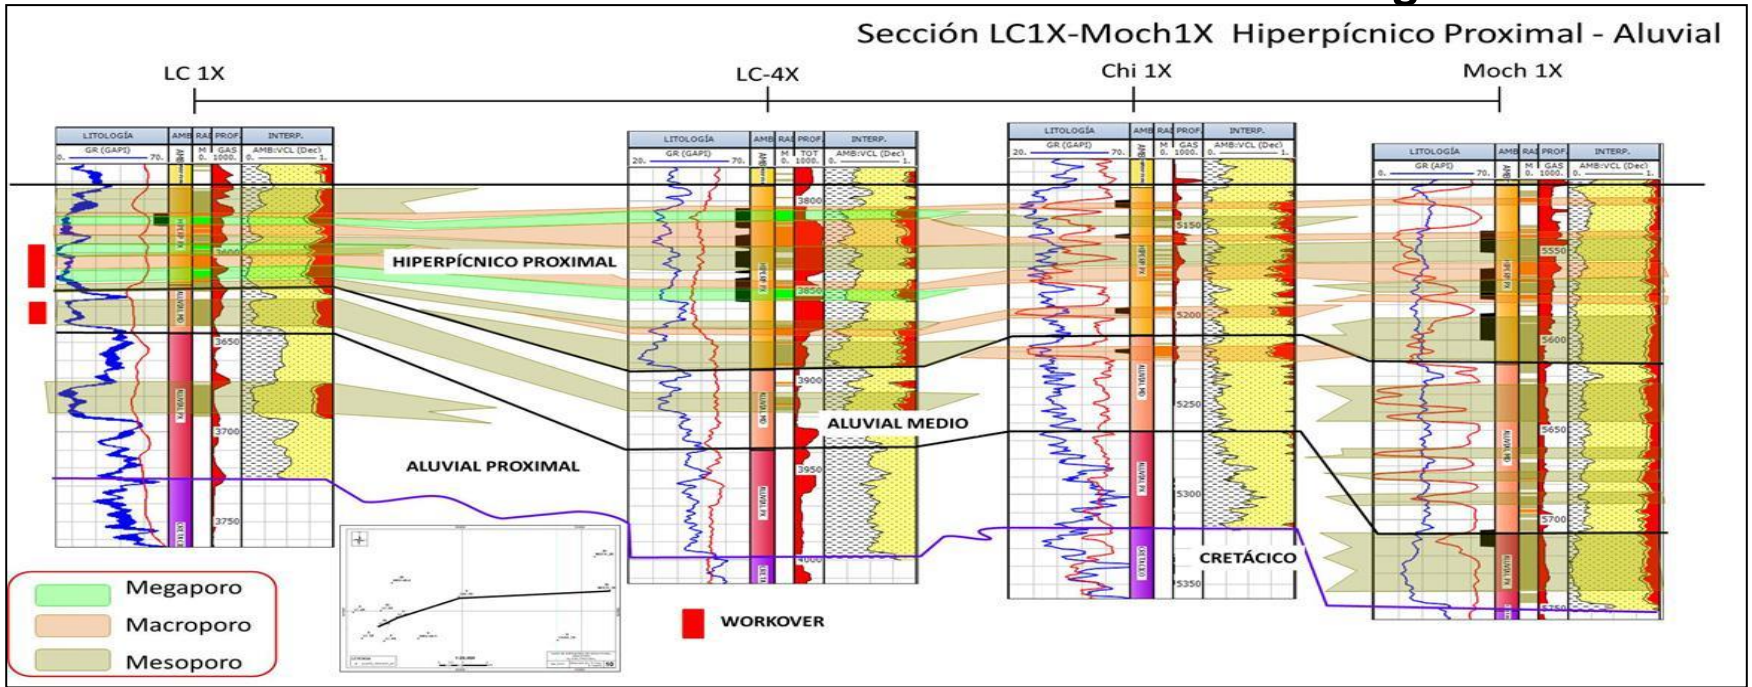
Sección LC1X-Moch1X Hiperpícnico Proximal - Aluvial

LC 1X

LC-4X

Chi 1X

Moch 1X

| LITOLOGÍA | AMB | RAS | PROF. | INTERP. |
|---|---|---|---|---|
| GR (GAPI) 0. 70. | | | | AMB:VCL (Dec) 0. 1. |

3600
3650
3700
3750

| LITOLOGÍA | AMB | RAS | PROF. | INTERP. |
|---|---|---|---|---|
| GR (GAPI) 20. 70. | | M | TOT 0. 1000. | AMB:VCL (Dec) 0. 1. |

3800
3850
3900
3950
4000

| LITOLOGÍA | AMB | RAS | PROF. | INTERP. |
|---|---|---|---|---|
| GR (GAPI) 20. 70. | | M | GAS 0. 1000. | AMB:VCL (Dec) 0. 1. |

5150
5200
5250
5300
5350

| LITOLOGÍA | AMB | RAS | PROF. | INTERP. |
|---|---|---|---|---|
| GR (API) 0. 70. | | M | GAS 0. 1000. | AMB:VCL (Dec) 0. 1. |

5550
5600
5650
5700
5750

HIPERPÍCNICO PROXIMAL

ALUVIAL MEDIO

ALUVIAL PROXIMAL

CRETÁCICO

WORKOVER

Megaporo

Macroporo

Mesoporo